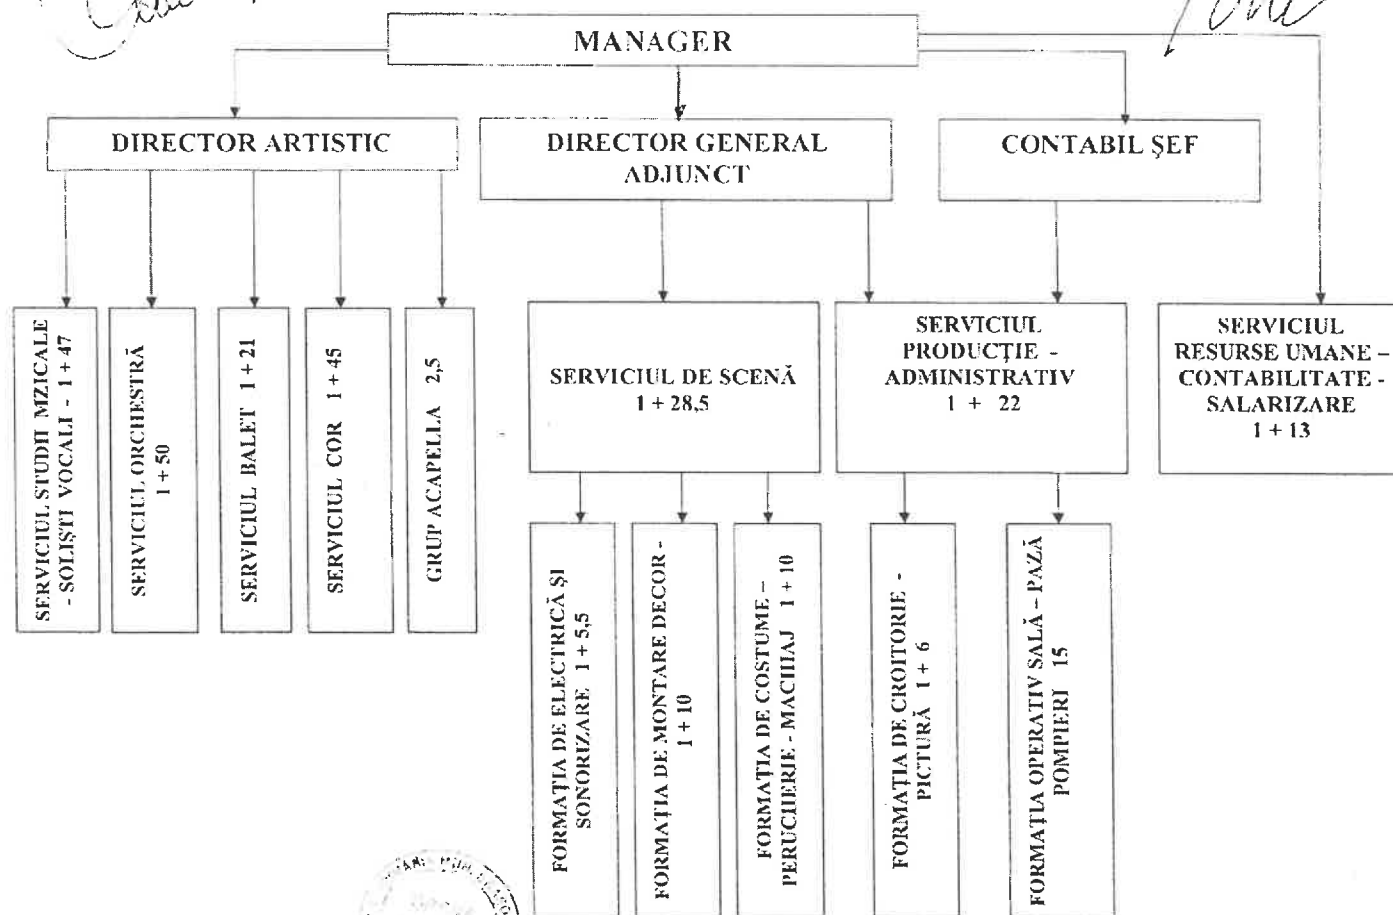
MANAGER

DIRECTOR ARTISTIC

DIRECTOR GENERAL ADJUNCT

CONTABIL ŞEF

SERVICIUL STUDII MZICALE - SOLIŞTI VOCALI - 1 + 47

SERVICIUL ORCHESTRĂ 1 + 50

SERVICIUL BALET 1 + 21

SERVICIUL COR 1 + 45

GRUP ACAPELLA 2,5

SERVICIUL DE SCENĂ 1 + 28,5

SERVICIUL PRODUCŢIE - ADMINISTRATIV 1 + 22

SERVICIUL RESURSE UMANE – CONTABILITATE - SALARIZARE 1 + 13

FORMAŢIA DE ELECTRICĂ ŞI SONORIZARE 1 + 5,5

FORMAŢIA DE MONTARE DECOR - 1 + 10

FORMAŢIA DE COSTUME – PERUCHERIE - MACHIAJ 1 + 10

FORMAŢIA DE CROITORIE - PICTURĂ 1 + 6

FORMAŢIA OPERATIV SALĂ – PAZĂ POMPIERI 15